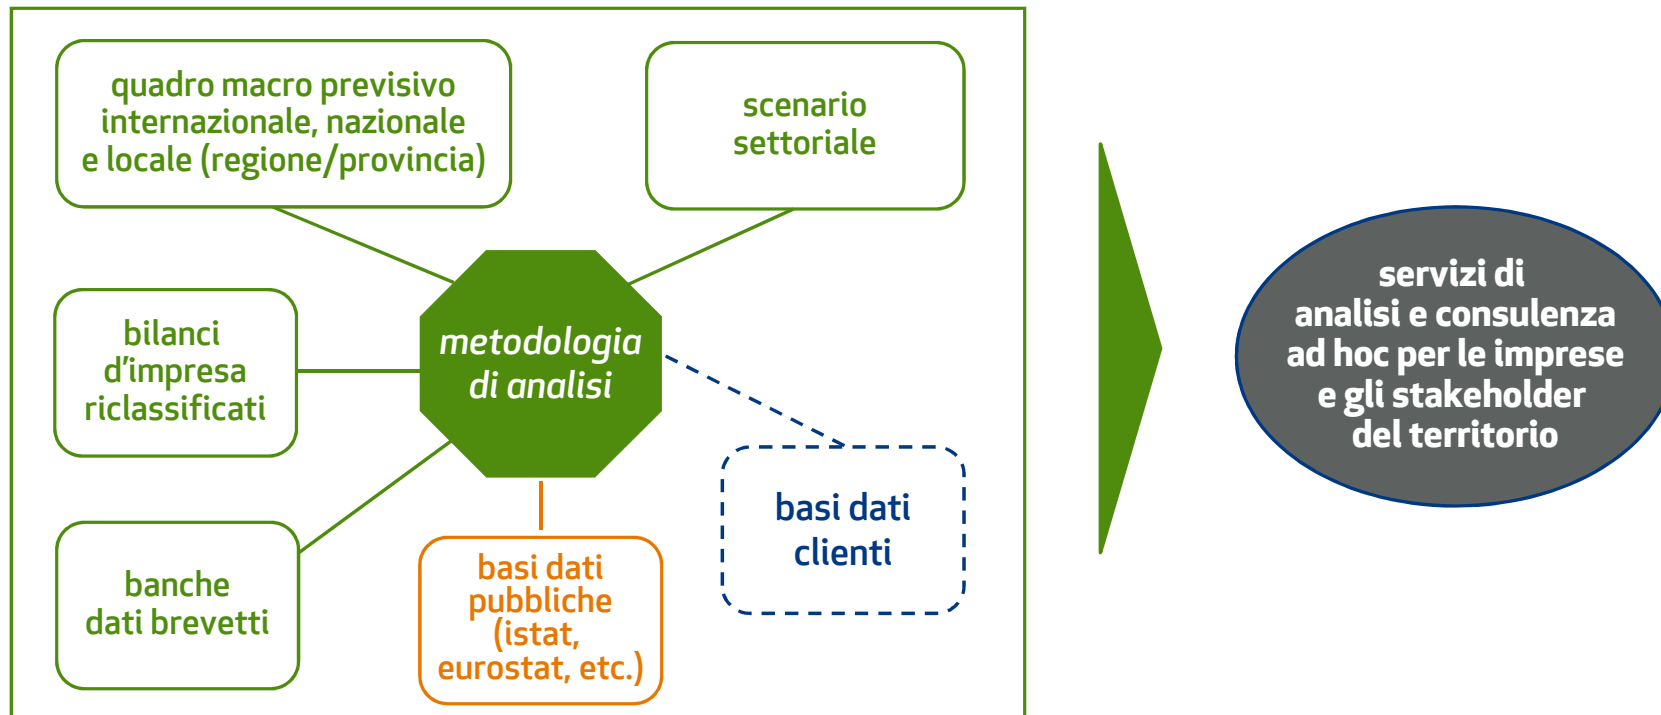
quadro macro previsivo internazionale, nazionale e locale (regione/provincia)

scenario settoriale

bilanci d’impresa riclassificati

metodologia di analisi

basi dati clienti

banche dati brevetti

basi dati pubbliche (istat, eurostat, etc.)

servizi di analisi e consulenza ad hoc per le imprese e gli stakeholder del territorio